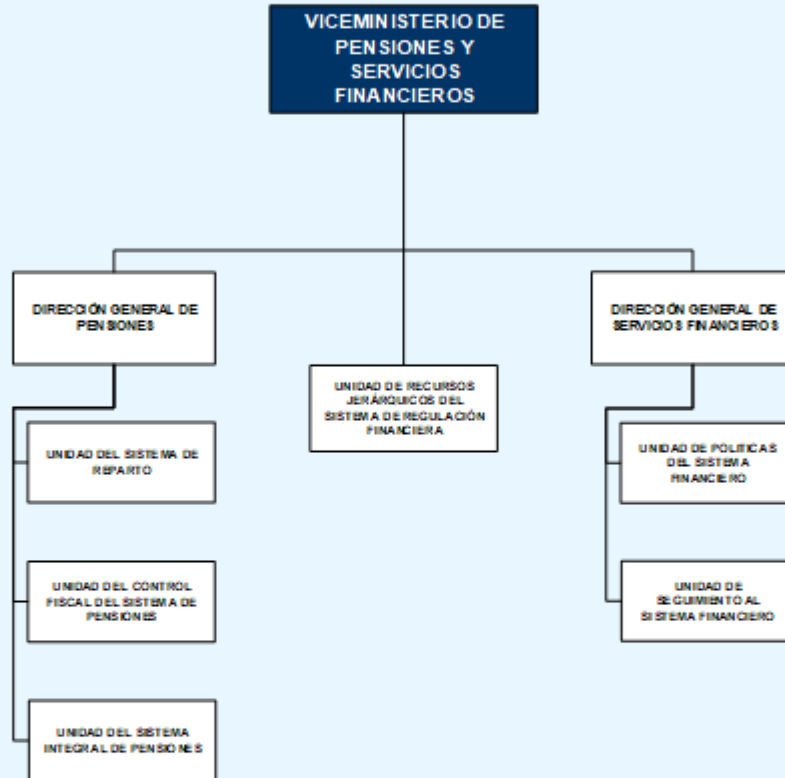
VICEMINISTERIO DE PENSIONES Y SERVICIOS FINANCIEROS

DIRECCIÓN GENERAL DE PENSIONES

UNIDAD DE RECURSOS JERÁRQUICOS DEL SISTEMA DE REGULACIÓN FINANCIERA

DIRECCIÓN GENERAL DE SERVICIOS FINANCIEROS

UNIDAD DEL SISTEMA DE REPARTO

UNIDAD DEL CONTROL FISCAL DEL SISTEMA DE PENSIONES

UNIDAD DEL SISTEMA INTEGRAL DE PENSIONES

UNIDAD DE POLITICAS DEL SISTEMA FINANCIERO

UNIDAD DE SEGUIMIENTO AL SISTEMA FINANCIERO